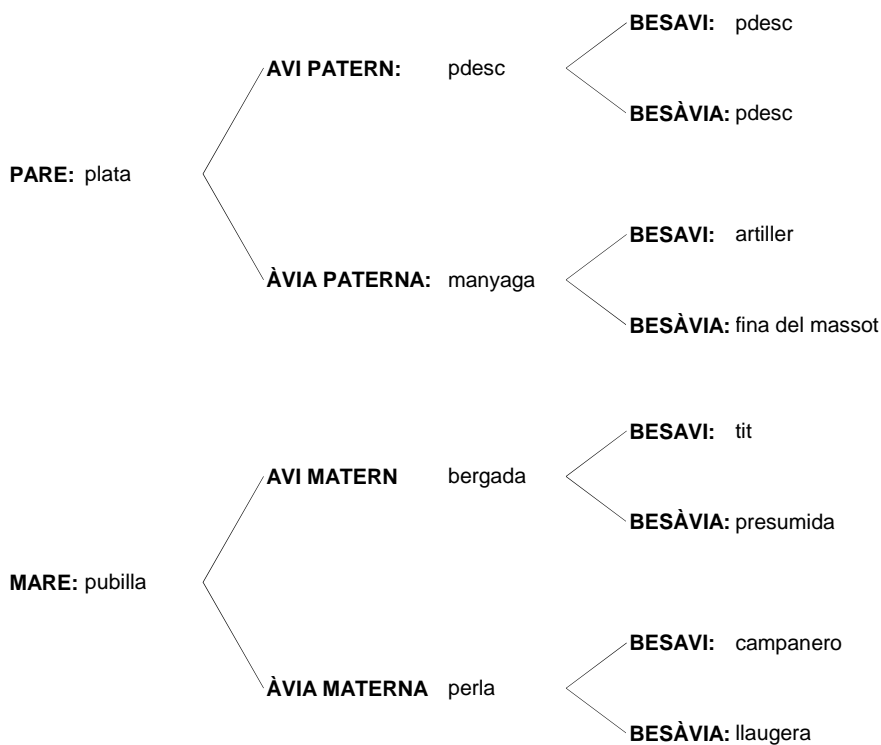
BESAVI: pdesc

AVI PATERN: pdesc

BESÀVIA: pdesc

PARE: plata

BESAVI: artiller

ÀVIA PATERNA: manyaga

BESÀVIA: fina del massot

BESAVI: tit

AVI MATERN bergada

BESÀVIA: presumida

MARE: pubilla

BESAVI: campanero

ÀVIA MATERNA perla

BESÀVIA: llaugera